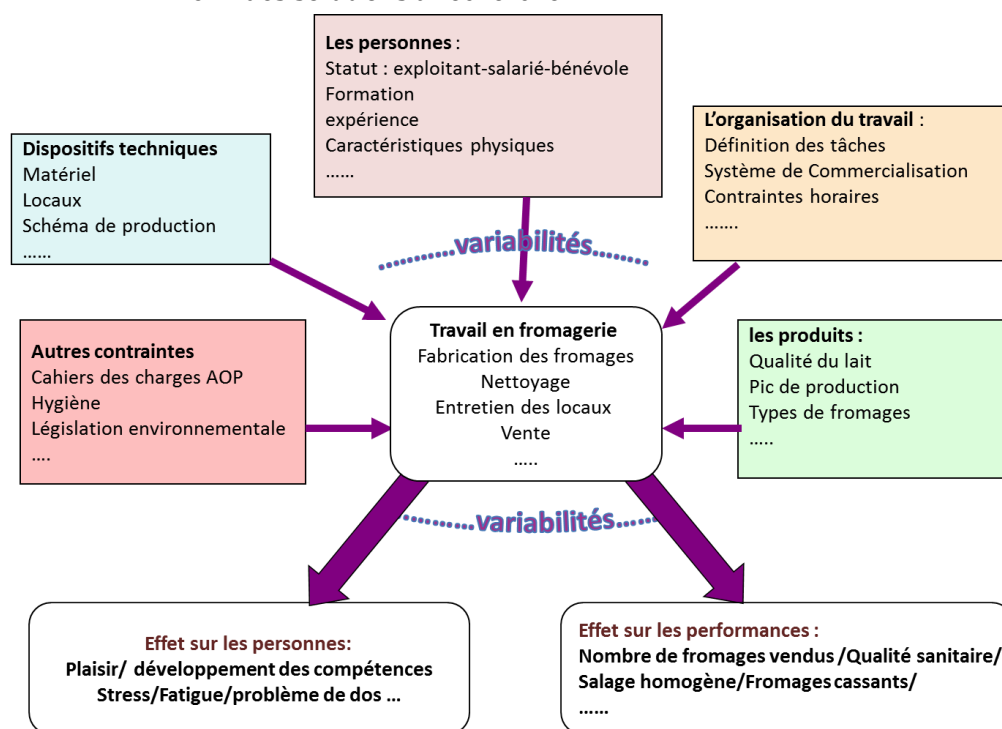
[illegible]

Les personnes :
Statut : exploitant-salarié-bénévole
Formation
expérience
Caractéristiques physiques
……

Dispositifs techniques
Matériel
Locaux
Schéma de production
……

L'organisation du travail :
Définition des tâches
Système de Commercialisation
Contraintes horaires
…….

……..variabilités…….

Autres contraintes
Cahiers des charges AOP
Hygiène
Législation environnementale
….

Travail en fromagerie
Fabrication des fromages
Nettoyage
Entretien des locaux
Vente
…..

les produits :
Qualité du lait
Pic de production
Types de fromages
…..

……variabilités…..

Effet sur les personnes:
Plaisir/ développement des compétences
Stress/Fatigue/problème de dos …

Effet sur les performances :
Nombre de fromages vendus /Qualité sanitaire/
Salage homogène/Fromages cassants/
……